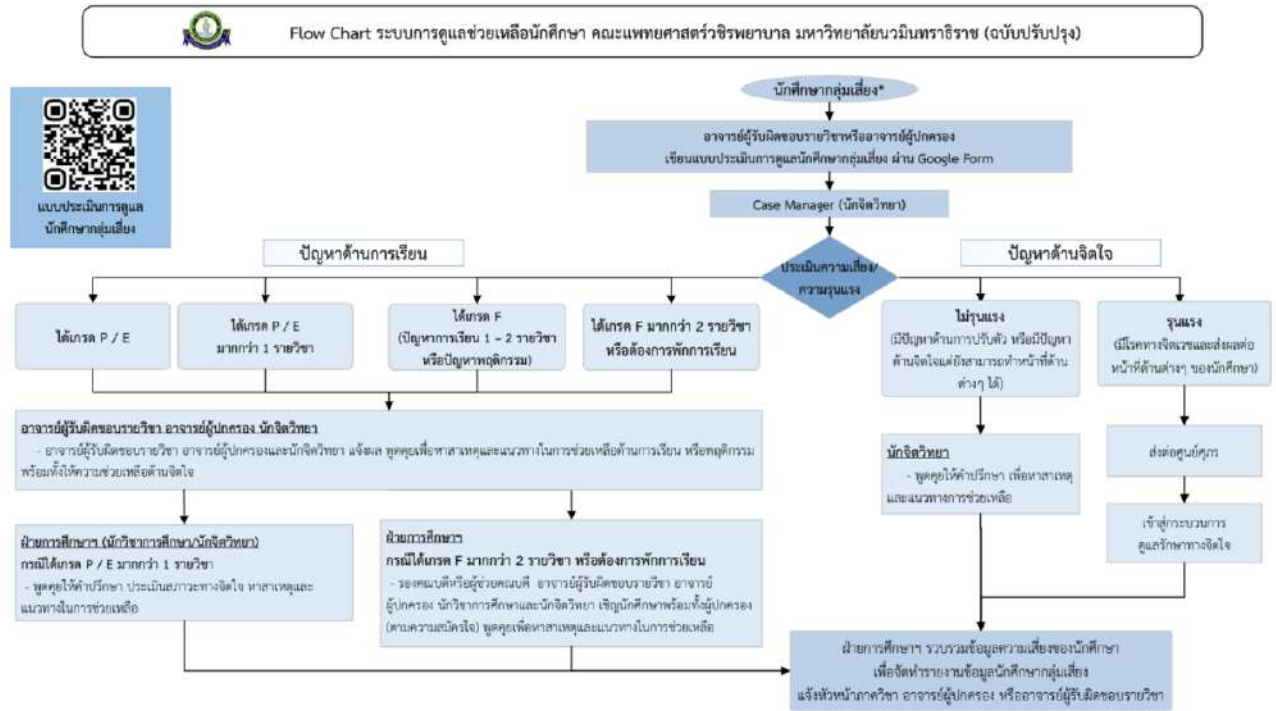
Flow Chart ระบบการดูแลช่วยเหลือนักศึกษา คณะแพทยศาสตร์วชิรพยาบาล มหาวิทยาลัยนวมินทราธิราช (ฉบับปรับปรุง)

แบบประเมินการดูแลนักศึกษากลุ่มเสี่ยง

นักศึกษากลุ่มเสี่ยง*

อาจารย์ผู้รับผิดชอบรายวิชาหรืออาจารย์ผู้ปกครอง เขียนแบบประเมินการดูแลนักศึกษากลุ่มเสี่ยง ผ่าน Google Form

Case Manager (นักจิตวิทยา)

ปัญหาด้านการเรียน

ประเมินความเสี่ยง/ความรุนแรง

ปัญหาด้านจิตใจ

ได้เกรด P / E

ได้เกรด P / E มากกว่า 1 รายวิชา

ได้เกรด F (ปัญหาการเรียน 1 – 2 รายวิชา หรือปัญหาพฤติกรรม)

ได้เกรด F มากกว่า 2 รายวิชา หรือต้องการพักการเรียน

ไม่รุนแรง (มีปัญหาด้านการปรับตัว หรือมีปัญหาด้านจิตใจแต่ยังสามารถทำหน้าที่ด้านต่างๆ ได้)

รุนแรง (มีโรคทางจิตเวชและส่งผลต่อหน้าที่ด้านต่างๆ ของนักศึกษา)

อาจารย์ผู้รับผิดชอบรายวิชา อาจารย์ผู้ปกครอง นักจิตวิทยา
- อาจารย์ผู้รับผิดชอบรายวิชา อาจารย์ผู้ปกครองและนักจิตวิทยา แจ้งผล พูดคุยเพื่อหาสาเหตุและแนวทางในการช่วยเหลือด้านการเรียน หรือพฤติกรรม พร้อมทั้งให้ความช่วยเหลือด้านจิตใจ

นักจิตวิทยา
- พูดคุยให้คำปรึกษา เพื่อหาสาเหตุและแนวทางการช่วยเหลือ

ส่งต่อศูนย์ศุภร

เข้าสู่กระบวนการดูแลรักษาทางจิตใจ

ฝ่ายการศึกษาฯ (นักวิชาการศึกษา/นักจิตวิทยา)
กรณีได้เกรด P / E มากกว่า 1 รายวิชา
- พูดคุยให้คำปรึกษา ประเมินสภาวะทางจิตใจ หาสาเหตุและแนวทางในการช่วยเหลือ

ฝ่ายการศึกษาฯ
กรณีได้เกรด F มากกว่า 2 รายวิชา หรือต้องการพักการเรียน
- รองคณบดีหรือผู้ช่วยคณบดี อาจารย์ผู้รับผิดชอบรายวิชา อาจารย์ผู้ปกครอง นักวิชาการศึกษาและนักจิตวิทยา เชิญนักศึกษาพร้อมทั้งผู้ปกครอง (ตามความสมัครใจ) พูดคุยเพื่อหาสาเหตุและแนวทางในการช่วยเหลือ

ฝ่ายการศึกษาฯ รวบรวมข้อมูลความเสี่ยงของนักศึกษา เพื่อจัดทำรายงานข้อมูลนักศึกษากลุ่มเสี่ยง แจ้งหัวหน้าภาควิชา อาจารย์ผู้ปกครอง หรืออาจารย์ผู้รับผิดชอบรายวิชา